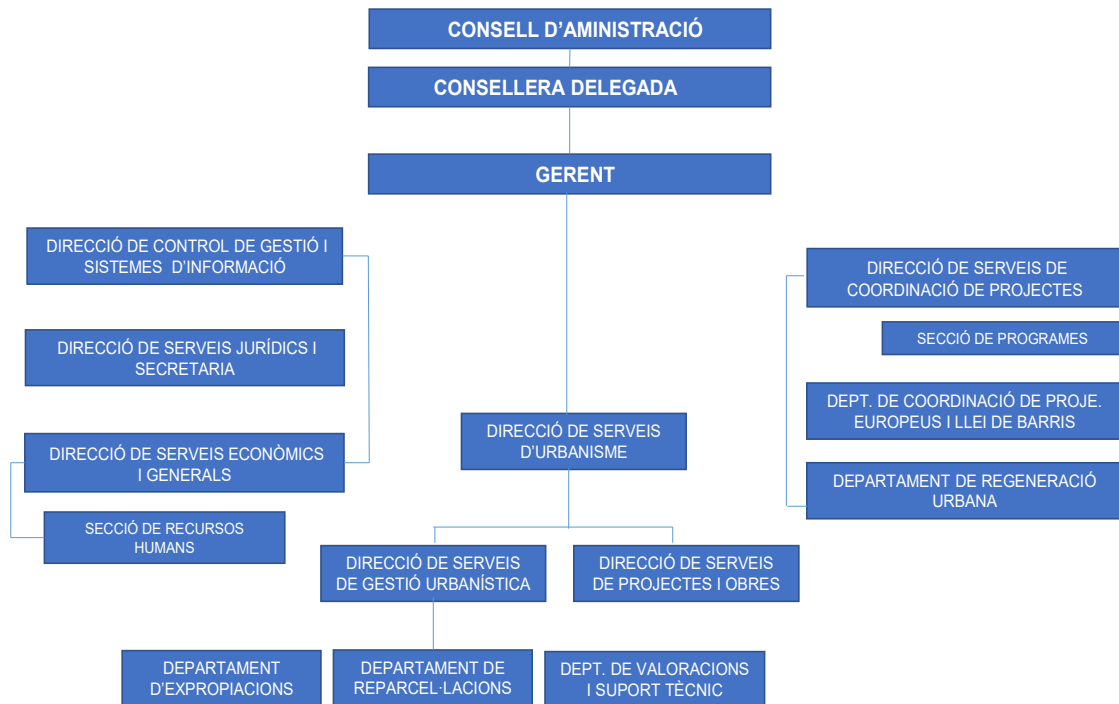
CONSELL D'AMINISTRACIÓ

CONSELLERA DELEGADA

GERENT

DIRECCIÓ DE CONTROL DE GESTIÓ I SISTEMES D'INFORMACIÓ

DIRECCIÓ DE SERVEIS JURÍDICS I SECRETARIA

DIRECCIÓ DE SERVEIS ECONÒMICS I GENERALS

SECCIÓ DE RECURSOS HUMANS

DIRECCIÓ DE SERVEIS D'URBANISME

DIRECCIÓ DE SERVEIS DE GESTIÓ URBANÍSTICA

DIRECCIÓ DE SERVEIS DE PROJECTES I OBRES

DEPARTAMENT D'EXPROPIACIONS

DEPARTAMENT DE REPARCEL·LACIONS

DEPT. DE VALORACIONS I SUPORT TÈCNIC

DIRECCIÓ DE SERVEIS DE COORDINACIÓ DE PROJECTES

SECCIÓ DE PROGRAMES

DEPT. DE COORDINACIÓ DE PROJE. EUROPEUS I LLEI DE BARRIS

DEPARTAMENT DE REGENERACIÓ URBANA